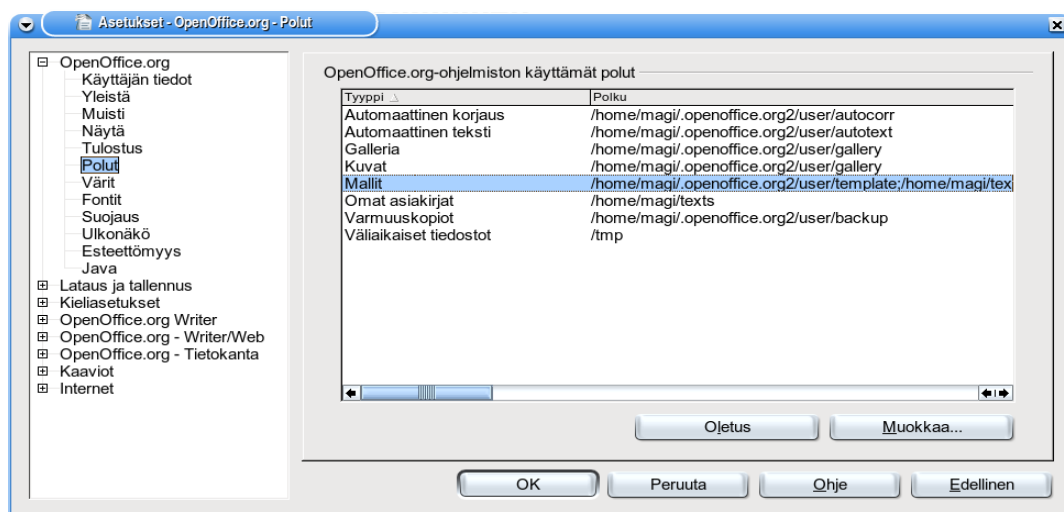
Asetukset - OpenOffice.org - Polut

OpenOffice.org
Käyttäjän tiedot
Yleistä
Muisti
Näytä
Tulostus
Polut
Värit
Fontit
Suojaus
Ulkonäkö
Esteettömyys
Java
Lataus ja tallennus
Kieliasetukset
OpenOffice.org Writer
OpenOffice.org - Writer/Web
OpenOffice.org - Tietokanta
Kaaviot
Internet

OpenOffice.org-ohjelmiston käyttämät polut

| Tyyppi | Polku |
|---|---|
| Automaattinen korjaus | /home/magi/.openoffice.org2/user/autocorr |
| Automaattinen teksti | /home/magi/.openoffice.org2/user/autotext |
| Galleria | /home/magi/.openoffice.org2/user/gallery |
| Kuvat | /home/magi/.openoffice.org2/user/gallery |
| Mallit | /home/magi/.openoffice.org2/user/template;/home/magi/tex |
| Omat asiakirjat | /home/magi/texts |
| Varmuuskopiot | /home/magi/.openoffice.org2/user/backup |
| Väliaikaiset tiedostot | /tmp |

Oletus
Muokkaa...

OK
Peruuta
Ohje
Edellinen